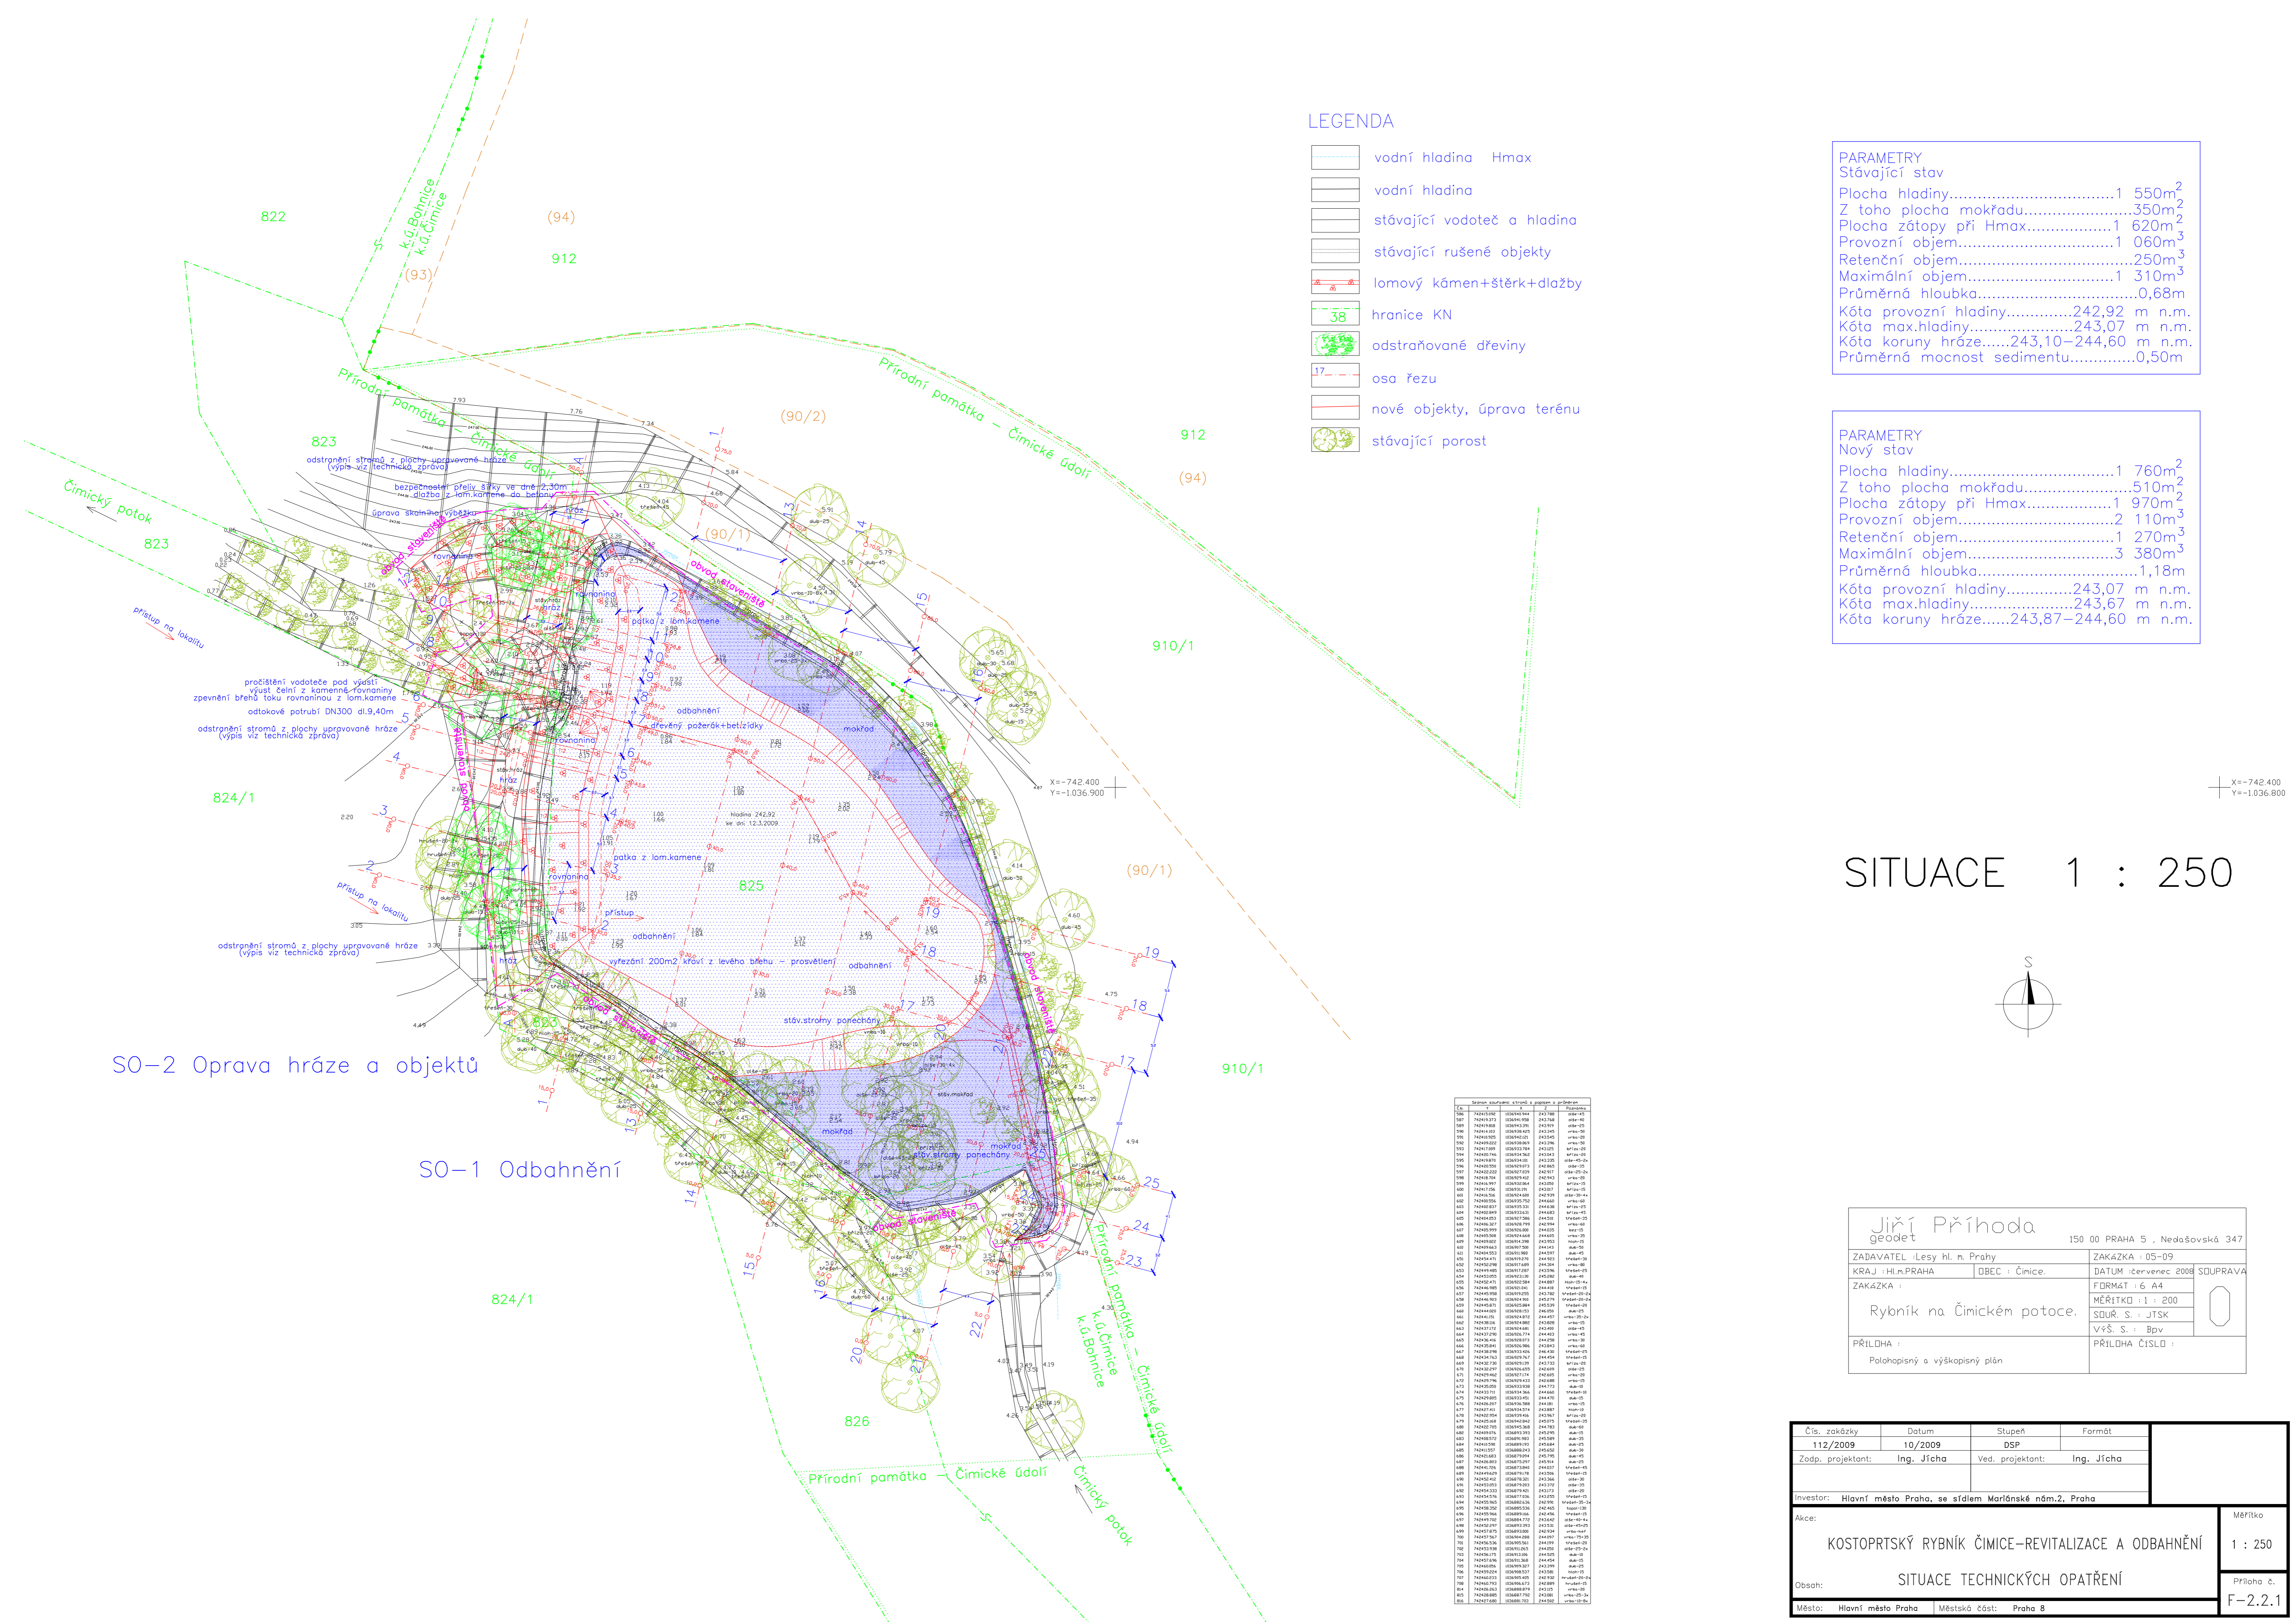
LEGENDA

vodní hladina Hmax
vodní hladina
stávající vodoteč a hladina
stávající rušené objekty
lomový kámen+štěrk+dlažby
38 hranice KN
odstraňované dřeviny
17 osa řezu
nové objekty, úprava terénu
stávající porost

PARAMETRY
Stávající stav
Plocha hladiny....................................1 550m$^2$
Z toho plocha mokřadu........................350m$^2$
Plocha zátopy při Hmax..................1 620m$^2$
Provozní objem..................................1 060m$^3$
Retenční objem......................................250m$^3$
Maximální objem.................................1 310m$^3$
Průměrná hloubka..................................0,68m
Kóta provozní hladiny..............242,92 m n.m.
Kóta max.hladiny......................243,07 m n.m.
Kóta koruny hráze......243,10–244,60 m n.m.
Průměrná mocnost sedimentu.............0,50m

PARAMETRY
Nový stav
Plocha hladiny....................................1 760m$^2$
Z toho plocha mokřadu........................510m$^2$
Plocha zátopy při Hmax..................1 970m$^2$
Provozní objem..................................2 110m$^3$
Retenční objem..................................1 270m$^3$
Maximální objem.................................3 380m$^3$
Průměrná hloubka..................................1,18m
Kóta provozní hladiny..............243,07 m n.m.
Kóta max.hladiny......................243,67 m n.m.
Kóta koruny hráze......243,87–244,60 m n.m.

SITUACE 1 : 250

822 (94) 912 (93) k.ú.Bohnice k.ú.Čimice
Přírodní památka – Čimické údolí
823 (90/2) 912 (94) (90/1) 910/1 824/1 825 826
Čimický potok
přístup na lokalitu
odstranění stromů z plochy upravované hráze (výpis viz technická zpráva)
bezpečnostní přeliv šířky ve dně 2,30m dlažba z lom.kamene do betonu
úprava skalního výběžku
obvod staveniště
rovnanina
patka z lom.kamene
pročištění vodoteče pod výustí
výust čelní z kamenné rovnaniny
zpevnění břehů toku rovnaninou z lom.kamene
odtokové potrubí DN300 dl.9,40m
odbahnění
dřevěný požerák+betizídky
mokřad
hladina 242,92 ke dni 12.3.2009
patka z lom.kamene
přístup
hráz
vyřezání 200m2 křovin z levého břehu – prosvětlení
stáv.stromy ponechány
stáv.mokřad
X=-742.400 Y=-1.036.900
X=-742.400 Y=-1.036.800

SO–2 Oprava hráze a objektů
SO–1 Odbahnění

S

Jiří Příhoda geodet 150 00 PRAHA 5 , Nedášovská 347
ZADAVATEL : Lesy hl. m. Prahy | ZAKÁZKA : 05-09
KRAJ : Hl.m.PRAHA | OBEC : Čimice. | DATUM : červenec 2008 | SOUPRAVA
ZAKÁZKA : Rybník na Čimickém potoce. | FORMÁT : 6 A4 | MĚŘÍTKO : 1 : 200 | SOUŘ. S. : JTSK | VÝŠ. S. : Bpv
PŘÍLOHA : Polohopisný a výškopisný plán | PŘÍLOHA ČÍSLO :

| Čís. zakázky | Datum | Stupeň | Formát |
|---|---|---|---|
| 112/2009 | 10/2009 | DSP | |
| Zodp. projektant: | Ing. Jícha | Ved. projektant: | Ing. Jícha |

Investor: Hlavní město Praha, se sídlem Mariánské nám.2, Praha
Akce: KOSTOPRTSKÝ RYBNÍK ČIMICE–REVITALIZACE A ODBAHNĚNÍ
Měřítko 1 : 250
Obsah: SITUACE TECHNICKÝCH OPATŘENÍ
Příloha č. F–2.2.1
Město: Hlavní město Praha | Městská část: Praha 8